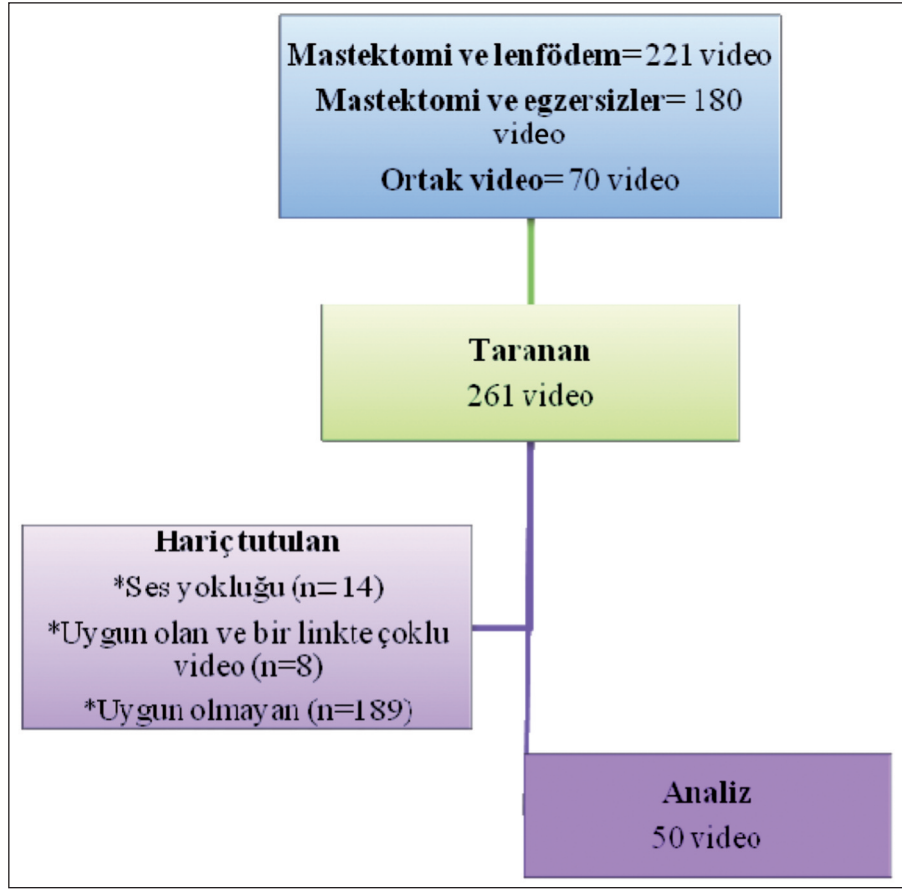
Mastektomi ve lenfödem= 221 video
Mastektomi ve egzersizler= 180 video
Ortak video= 70 video

Taranan
261 video

Hariç tutulan
*Ses yokluğu (n= 14)
*Uygun olan ve bir linkte çoklu video (n=8)
*Uygun olmayan (n=189)

Analiz
50 video